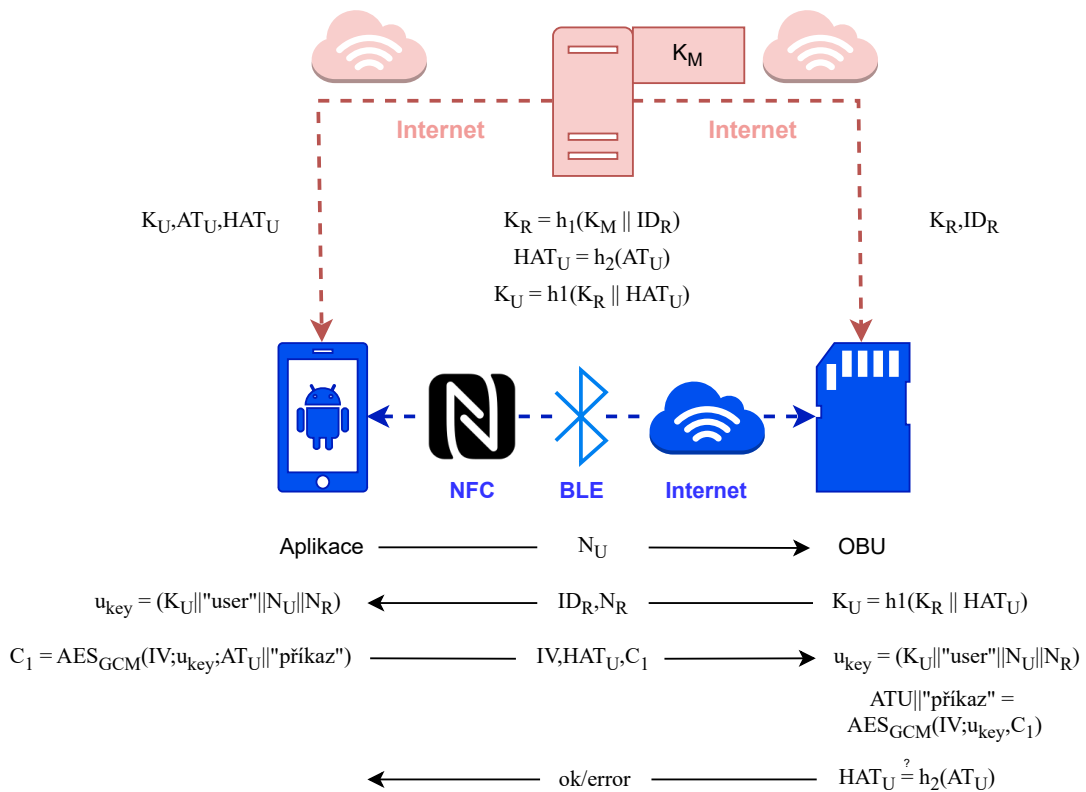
$K_M$

Internet

Internet

$K_U, AT_U, HAT_U$

$K_R = h_1(K_M \,||\, ID_R)$
$HAT_U = h_2(AT_U)$
$K_U = h1(K_R \,||\, HAT_U)$

$K_R, ID_R$

NFC

BLE

Internet

Aplikace $N_U$ OBU

$u_{key} = (K_U||"user"||N_U||N_R)$ $ID_R, N_R$ $K_U = h1(K_R \,||\, HAT_U)$

$C_1 = AES_{GCM}(IV; u_{key}; AT_U||"příkaz")$ $IV, HAT_U, C_1$ $u_{key} = (K_U||"user"||N_U||N_R)$

$ATU||"příkaz" = AES_{GCM}(IV; u_{key}, C_1)$

ok/error $HAT_U \stackrel{?}{=} h_2(AT_U)$